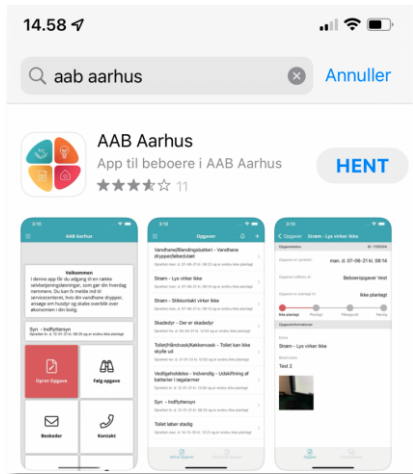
14.58

aab aarhus

Annuller

AAB Aarhus

App til beboere i AAB Aarhus

HENT

11

AAB Aarhus

Velkommen

I denne app får du adgang til en række selvbetjeningsløsninger, som gør din hverdag nemmere. Du kan fx melde ind til servicecenteret, hvis din vandhane drypper, ansøge om husdyr og skabe overblik over økonomien i din bolig.

Opret Opgave

Følg opgave

Beskeder

Kontakt

Opgaver

Vandhane/Blandingsbatteri - Vandhane drypper/lækker/løber

Strøm - Lys virker ikke

Strøm - Stikkontakt virker ikke

Skadedyr - Der er skadedyr

Toilet/håndvask/Køkkenvask - Toilet kan ikke skylle ud

Vedligeholdelse - Indvendig - Udskiftning af batterier i regalarmer

Syn - Indflytersyn

Toilet løber stadig

Strøm - Lys virker ikke

Syn - Indflytersyn

Strøm - Lys virker ikke

Beboerlyggesr Vest

Ikke planlagt

Test 2